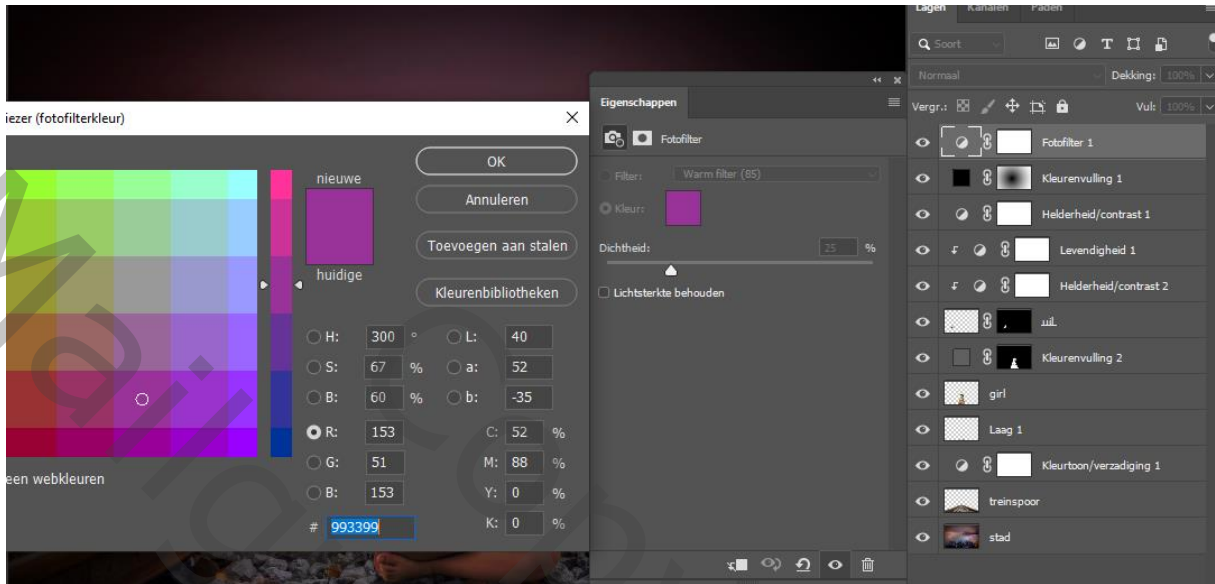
iezer (fotofilterkleur)

OK
Annuleren
Toevoegen aan stalen
Kleurenbibliotheken

nieuwe
huidige

H: 300 °
S: 67 %
B: 60 %
R: 153
G: 51
B: 153
L: 40
a: 52
b: -35
C: 52 %
M: 88 %
Y: 0 %
K: 0 %
# 993399

een webkleuren

Eigenschappen
Fotofilter
Filter: Warm filter (85)
Kleur:
Dichtheid: 25 %
Lichtsterkte behouden

Lagen Kanalen Paden
Soort
Normaal
Dekking: 100%
Vergr.:
Vul: 100%
Fotofilter 1
Kleurenvulling 1
Helderheid/contrast 1
Levendigheid 1
Helderheid/contrast 2
uil
Kleurenvulling 2
girl
Laag 1
Kleurtoon/verzadiging 1
treinspoor
stad